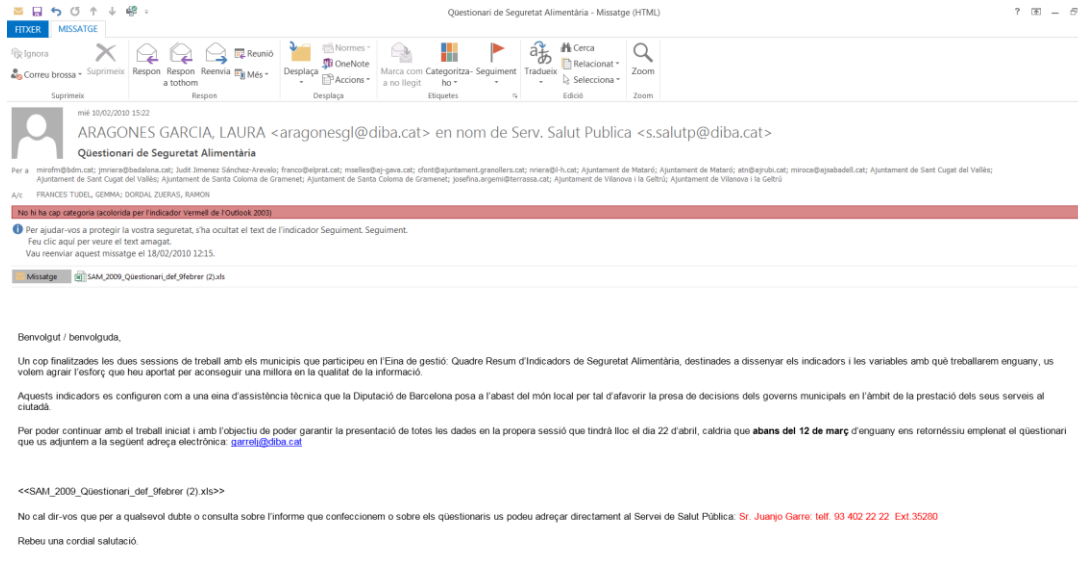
Qüestionari de Seguretat Alimentària - Missatge (HTML)

FITXER MISSATGE

Ignora
Correu brossa
Suprimeix
Suprimeix

Respon
Respon a tothom
Reenvia
Reunió
Més
Respon

Desplaça
Normes
OneNote
Accions
Desplaça

Marca com a no llegit
Categoritza-ho
Seguiment
Etiquetes

Tradueix
Cerca
Relacionat
Selecciona
Edició

Zoom
Zoom

dc 10/02/2010 15:22

ARAGONES GARCIA, LAURA <aragonesgl@diba.cat> en nom de Serv. Salut Publica <s.salutp@diba.cat>

Qüestionari de Seguretat Alimentària

Per a mirofm@bdn.cat; jmnera@badalona.cat; Judit Jimenez Sánchez-Arevalo; franco@elprat.cat; msalles@aj-gava.cat; cfont@ajuntament.granollers.cat; nnera@l-h.cat; Ajuntament de Mataró; Ajuntament de Mataró; atn@ajrubi.cat; miroca@ajsabadell.cat; Ajuntament de Sant Cugat del Vallès; Ajuntament de Sant Cugat del Vallès; Ajuntament de Santa Coloma de Gramenet; Ajuntament de Santa Coloma de Gramenet; josefina.argemi@terrassa.cat; Ajuntament de Vilanova i la Geltrú; Ajuntament de Vilanova i la Geltrú

A/c FRANCES TUDEL, GEMMA; DORDAL ZUERAS, RAMON

No hi ha cap categoria (acolorida per l'indicador Vermell de l'Outlook 2003)

Per ajudar-vos a protegir la vostra seguretat, s'ha ocultat el text de l'indicador Seguiment. Seguiment.
Feu clic aquí per veure el text amagat.
Vau reenviar aquest missatge el 18/02/2010 12:15.

Missatge SAM_2009_Qüestionari_def_9febrer (2).xls

Benvolgut / benvolguda,

Un cop finalitzades les dues sessions de treball amb els municipis que participeu en l'Eina de gestió: Quadre Resum d'Indicadors de Seguretat Alimentària, destinades a dissenyar els indicadors i les variables amb què treballarem enguany, us volem agrair l'esforç que heu aportat per aconseguir una millora en la qualitat de la informació.

Aquests indicadors es configuren com a una eina d'assistència tècnica que la Diputació de Barcelona posa a l'abast del món local per tal d'afavorir la presa de decisions dels governs municipals en l'àmbit de la prestació dels seus serveis al ciutadà.

Per poder continuar amb el treball iniciat i amb l'objectiu de poder garantir la presentació de totes les dades en la propera sessió que tindrà lloc el dia 22 d'abril, caldria que abans del 12 de març d'enguany ens retornéssiu emplenat el qüestionari que us adjuntem a la següent adreça electrònica: garrelj@diba.cat

<<SAM_2009_Qüestionari_def_9febrer (2).xls>>

No cal dir-vos que per a qualsevol dubte o consulta sobre l'informe que confeccionem o sobre els qüestionaris us podeu adreçar directament al Servei de Salut Pública: Sr. Juanjo Garre: telf. 93 402 22 22 Ext.35280

Rebeu una cordial salutació.